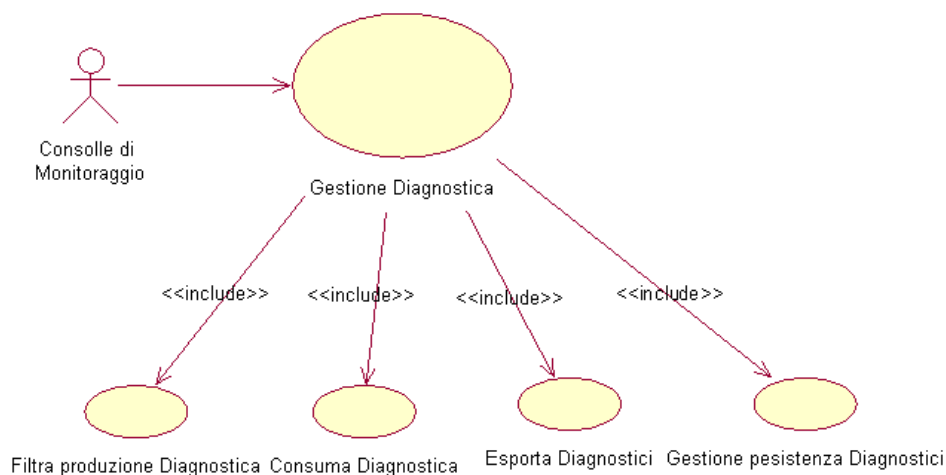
Consolle di Monitoraggio

Gestione Diagnostica

<<include>>

<<include>>

<<include>>

<<include>>

Filtra produzione Diagnostica

Consuma Diagnostica

Esporta Diagnostici

Gestione pesistenza Diagnostici